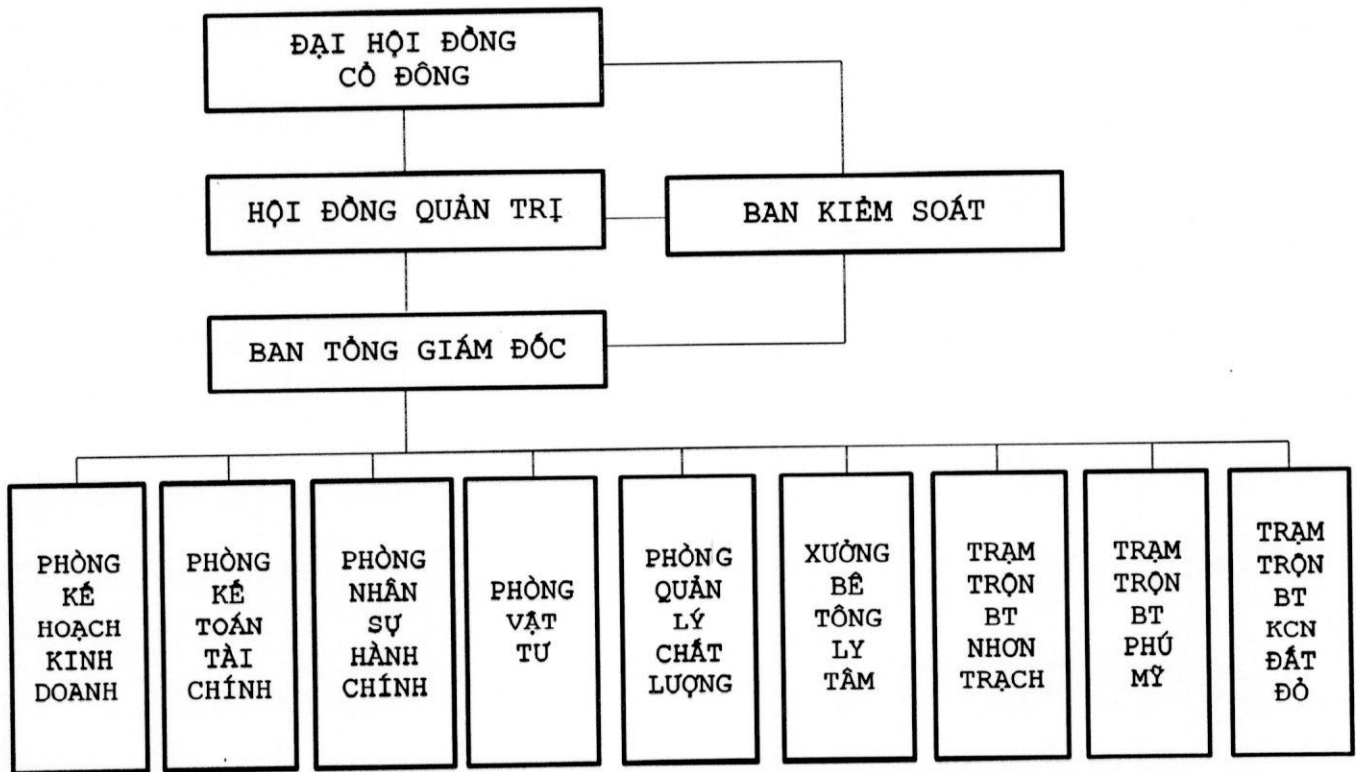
ĐẠI HỘI ĐỒNG CỔ ĐÔNG

HỘI ĐỒNG QUẢN TRỊ

BAN KIỂM SOÁT

BAN TỔNG GIÁM ĐỐC

PHÒNG KẾ HOẠCH KINH DOANH

PHÒNG KẾ TOÁN TÀI CHÍNH

PHÒNG NHÂN SỰ HÀNH CHÍNH

PHÒNG VẬT TƯ

PHÒNG QUẢN LÝ CHẤT LƯỢNG

XƯỞNG BÊ TÔNG LY TÂM

TRẠM TRỘN BT NHƠN TRẠCH

TRẠM TRỘN BT PHÚ MỸ

TRẠM TRỘN BT KCN ĐẤT ĐỎ